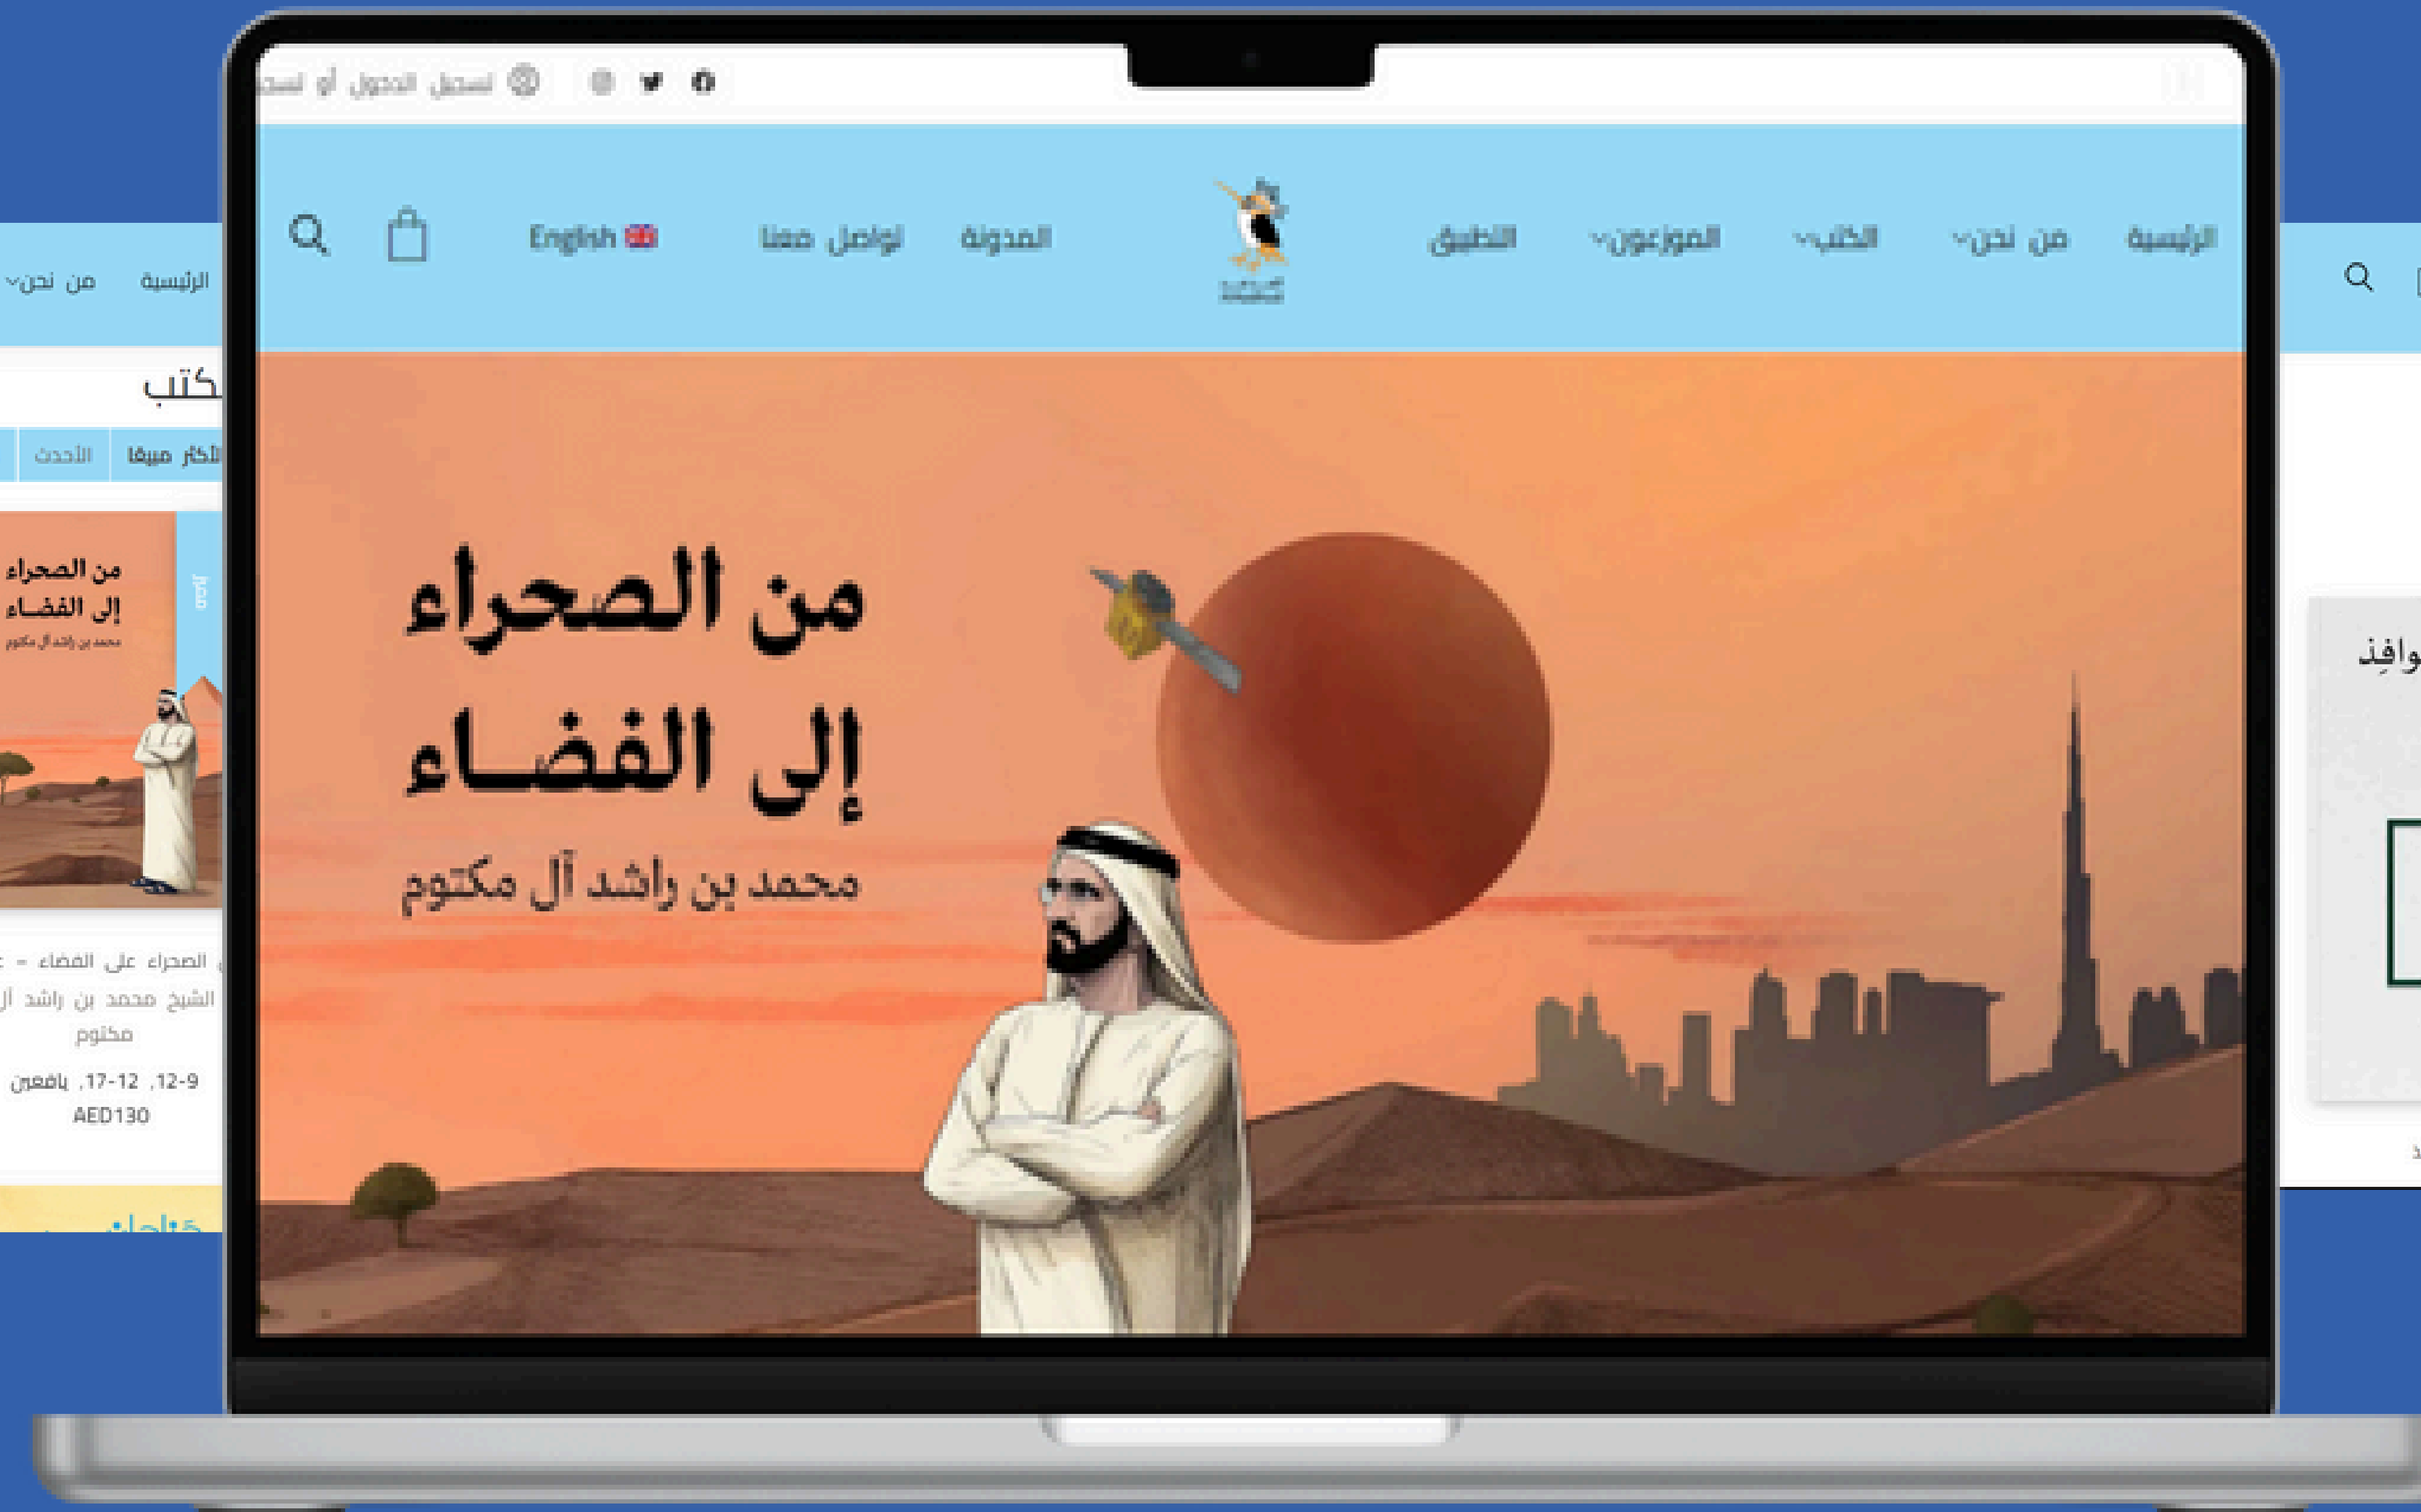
تسجيل الدخول أو تسج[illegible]

الرئيسية من نحن الكتب الموزعون التطبيق المدونة تواصل معنا English

من الصحراء
إلى الفضاء
محمد بن راشد آل مكتوم

الرئيسية من نحن

كتب

الأكثر مبيعًا الأحدث

من الصحراء
إلى الفضاء
محمد بن راشد آل مكتوم

الصحراء على الفضاء – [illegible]
الشيخ محمد بن راشد آل
مكتوم
12-9، 12-17، يافعين
AED130

وافِذ